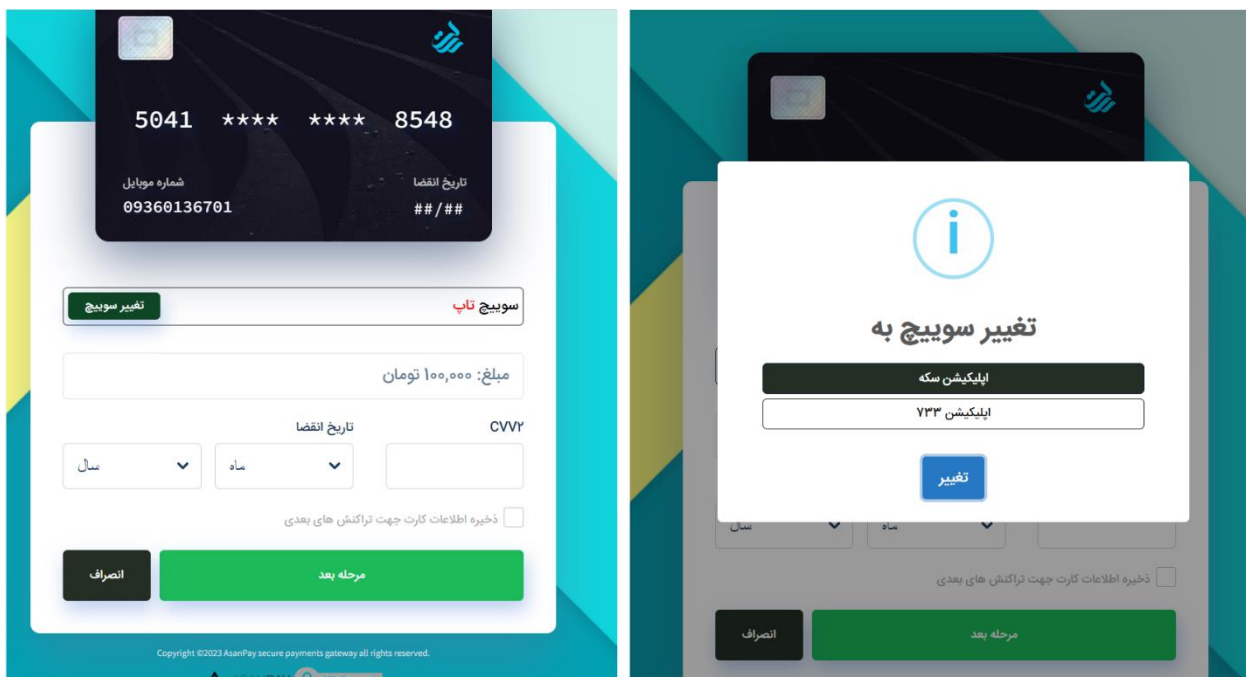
5041 **** **** 8548

شماره موبایل
09360136701

تاریخ انقضا
##/##

سوییچ تاپ
تغییر سوییچ

مبلغ: ۱۰۰,۰۰۰ تومان

CVV۲

تاریخ انقضا

ماه

سال

ذخیره اطلاعات کارت جهت تراکنش های بعدی

مرحله بعد

انصراف

Copyright ©2023 AsanPay secure payments gateway all rights reserved.

i

تغییر سوییچ به

اپلیکیشن سکه

اپلیکیشن ۷۳۳

تغییر

ماه

سال

ذخیره اطلاعات کارت جهت تراکنش های بعدی

مرحله بعد

انصراف